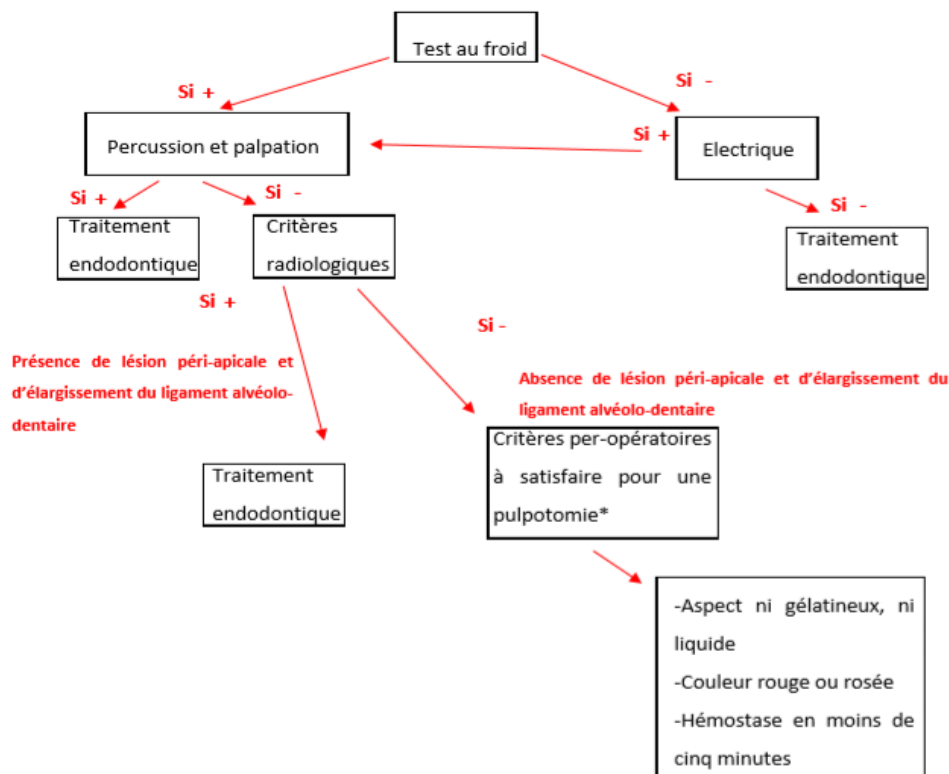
Test au froid

Si +

Si -

Percussion et palpation

Si +

Electrique

Si +

Si -

Si -

Traitement endodontique

Critères radiologiques

Traitement endodontique

Si +

Si -

Présence de lésion péri-apicale et d'élargissement du ligament alvéolo-dentaire

Absence de lésion péri-apicale et d'élargissement du ligament alvéolo-dentaire

Critères per-opératoires à satisfaire pour une pulpotomie*

Traitement endodontique

-Aspect ni gélatineux, ni liquide
-Couleur rouge ou rosée
-Hémostase en moins de cinq minutes